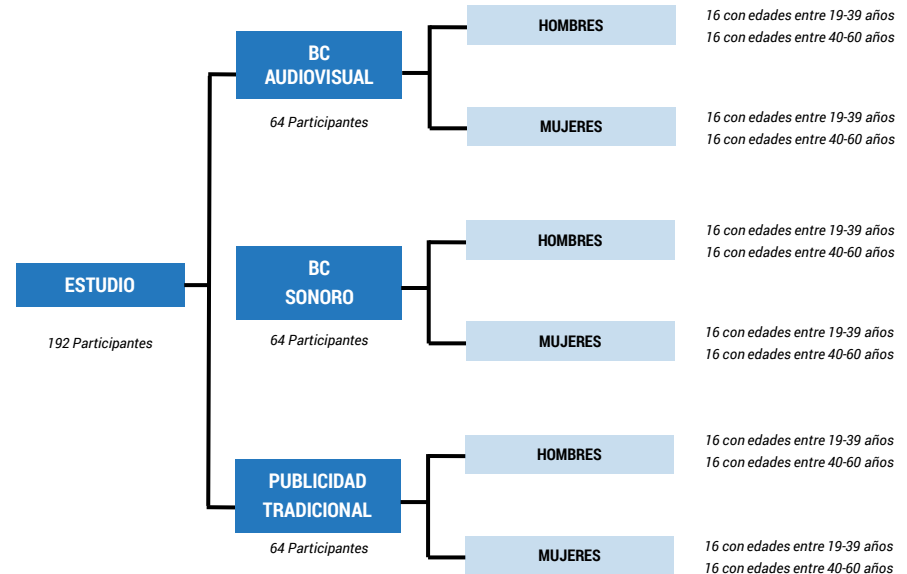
ESTUDIO

192 Participantes

BC
AUDIOVISUAL

64 Participantes

HOMBRES

16 con edades entre 19-39 años
16 con edades entre 40-60 años

MUJERES

16 con edades entre 19-39 años
16 con edades entre 40-60 años

BC
SONORO

64 Participantes

HOMBRES

16 con edades entre 19-39 años
16 con edades entre 40-60 años

MUJERES

16 con edades entre 19-39 años
16 con edades entre 40-60 años

PUBLICIDAD
TRADICIONAL

64 Participantes

HOMBRES

16 con edades entre 19-39 años
16 con edades entre 40-60 años

MUJERES

16 con edades entre 19-39 años
16 con edades entre 40-60 años